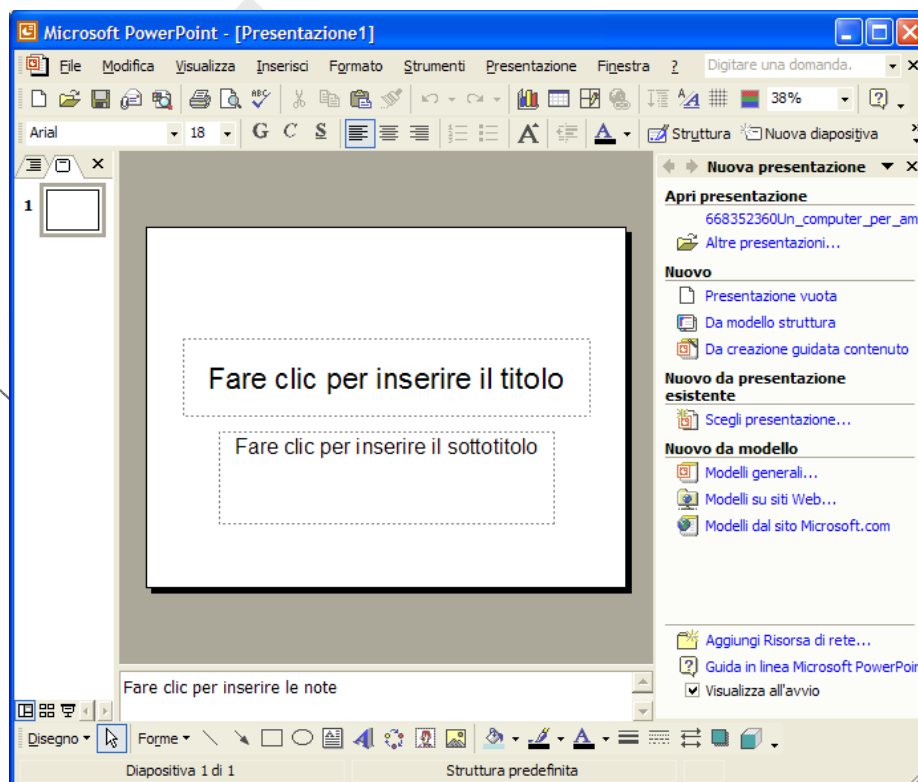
Microsoft PowerPoint - [Presentazione1]

File Modifica Visualizza Inserisci Formato Strumenti Presentazione Finestra ?

Digitare una domanda.

38%

Arial 18 G C S

Struttura Nuova diapositiva

1

Fare clic per inserire il titolo

Fare clic per inserire il sottotitolo

Fare clic per inserire le note

Nuova presentazione

Apri presentazione

668352360Un_computer_per_am

Altre presentazioni...

Nuovo

Presentazione vuota

Da modello struttura

Da creazione guidata contenuto

Nuovo da presentazione esistente

Scegli presentazione...

Nuovo da modello

Modelli generali...

Modelli su siti Web...

Modelli dal sito Microsoft.com

Aggiungi Risorsa di rete...

Guida in linea Microsoft PowerPoi

Visualizza all'avvio

Disegno Forme

Diapositiva 1 di 1 Struttura predefinita